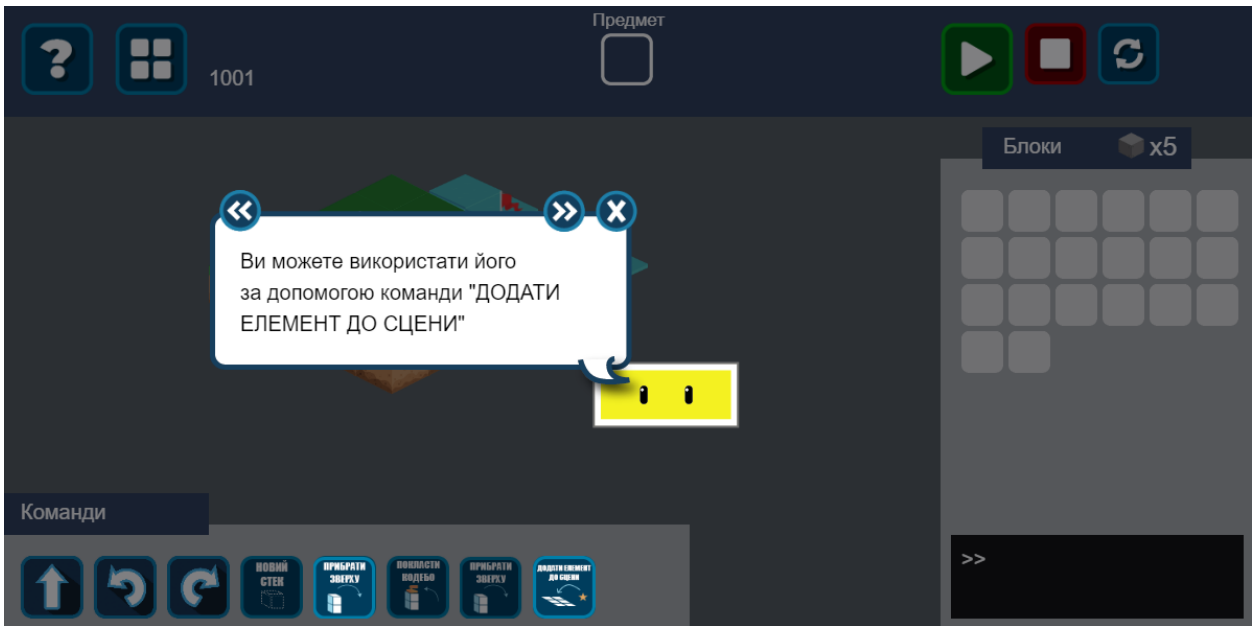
?

1001

Предмет

Блоки x5

Ви можете використати його за допомогою команди "ДОДАТИ ЕЛЕМЕНТ ДО СЦЕНИ"

Команди

НОВИЙ СТЕК

ПРИБРАТИ ЗВЕРХУ

ПОКЛАСТИ ПОДЕБО

ПРИБРАТИ ЗВЕРХУ

ДОДАТИ ЕЛЕМЕНТ ДО СЦЕНИ

>>